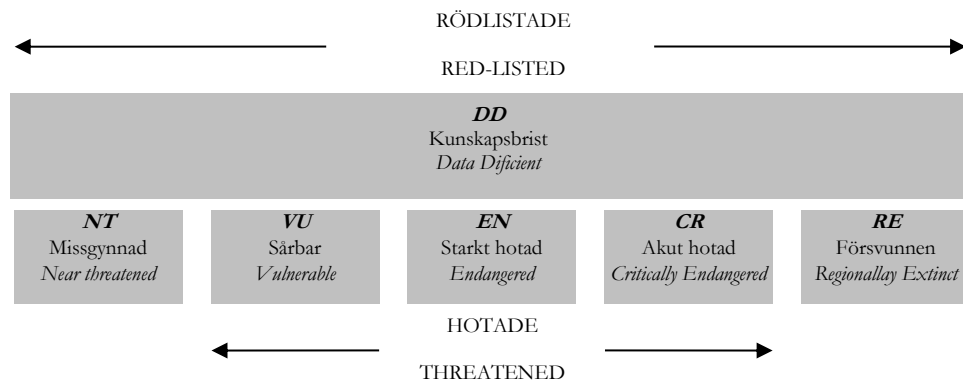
RÖDLISTADE

RED-LISTED

DD
Kunskapsbrist
Data Dificient

NT
Missgynnad
Near threatened

VU
Sårbar
Vulnerable

EN
Starkt hotad
Endangered

CR
Akut hotad
Critically Endangered

RE
Försvunnen
Regionallay Extinct

HOTADE

THREATENED